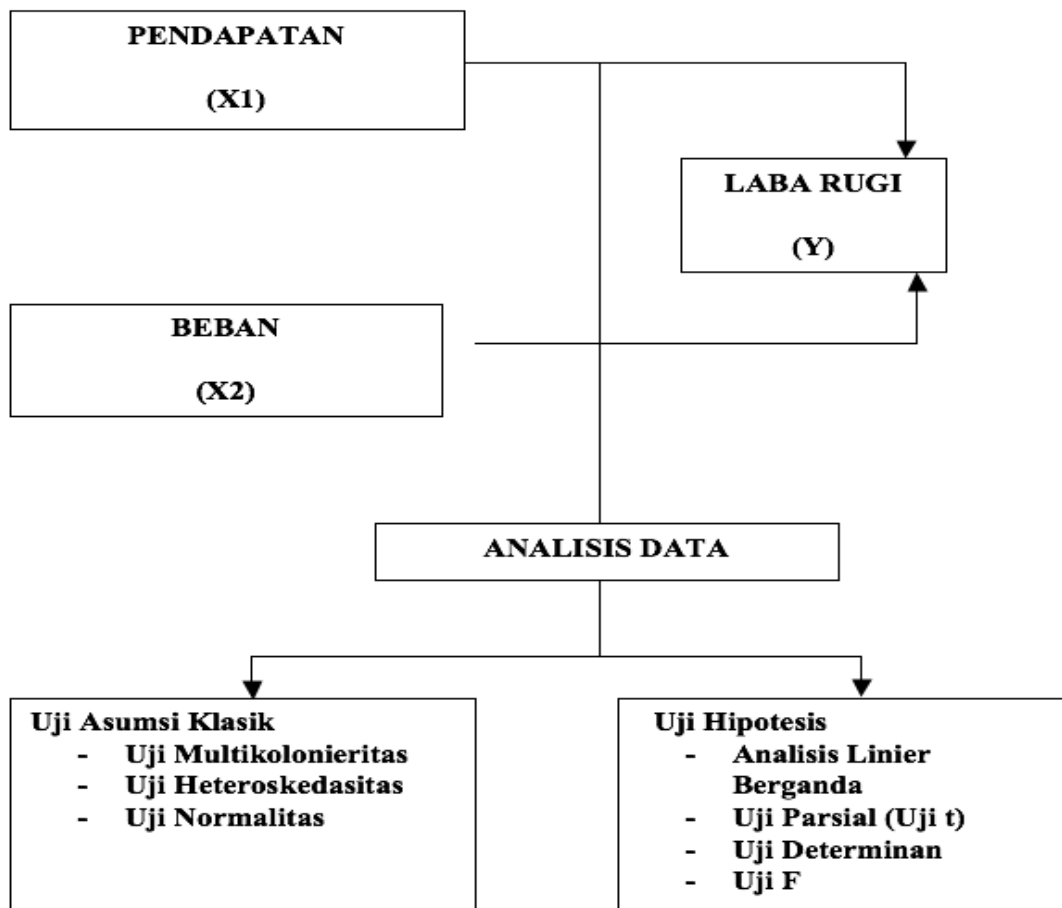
PENDAPATAN

(X1)

LABA RUGI

(Y)

BEBAN

(X2)

ANALISIS DATA

Uji Asumsi Klasik
- Uji Multikolonieritas
- Uji Heteroskedasitas
- Uji Normalitas

Uji Hipotesis
- Analisis Linier Berganda
- Uji Parsial (Uji t)
- Uji Determinan
- Uji F